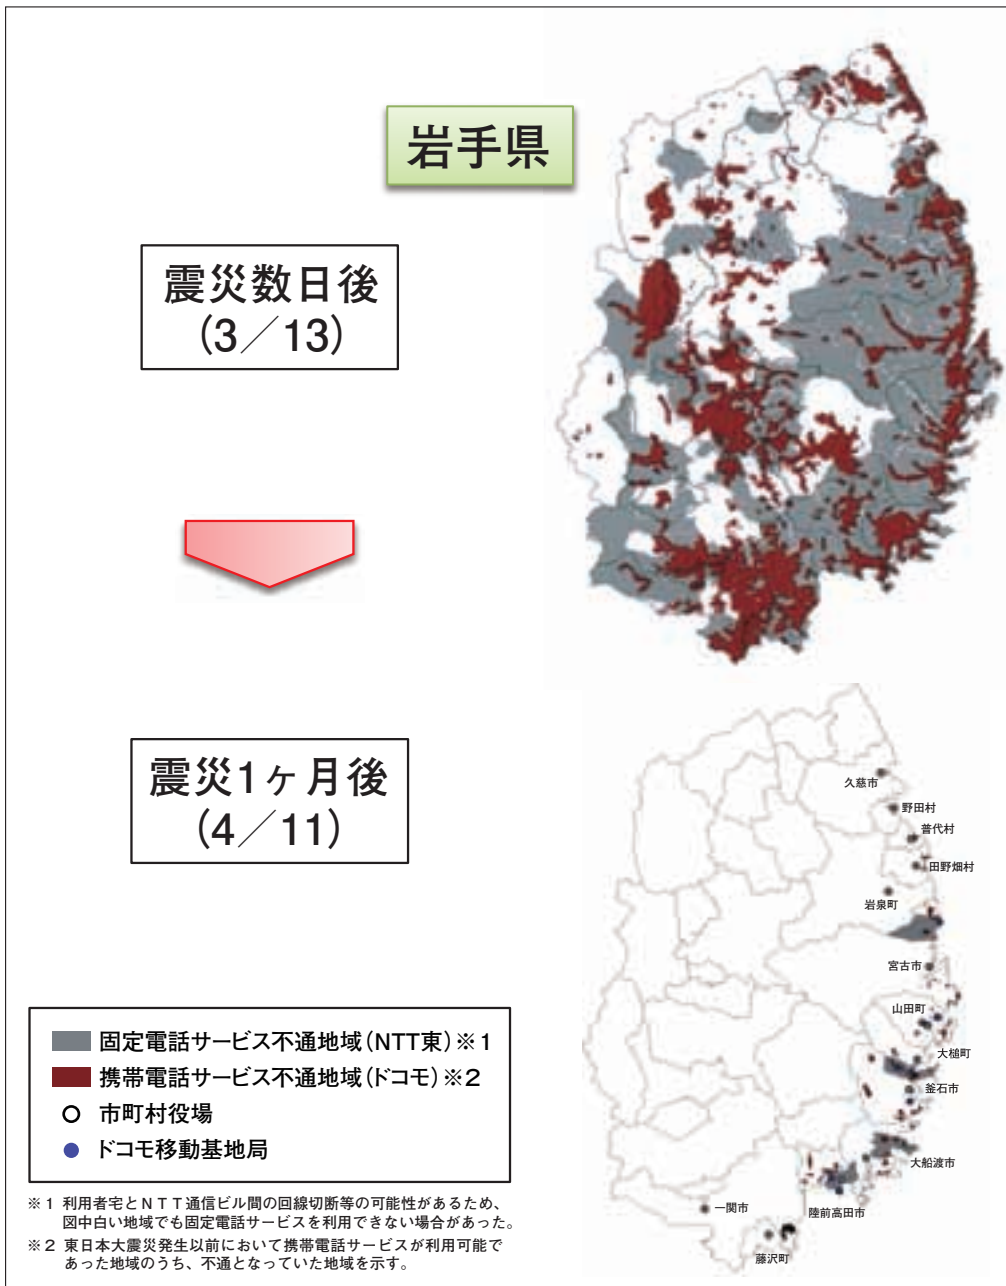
岩手県

震災数日後
(3／13)

震災1ヶ月後
(4／11)

固定電話サービス不通地域(NTT東)※1
携帯電話サービス不通地域(ドコモ)※2
市町村役場
ドコモ移動基地局

※1 利用者宅とNTT通信ビル間の回線切断等の可能性があるため、図中白い地域でも固定電話サービスを利用できない場合があった。
※2 東日本大震災発生以前において携帯電話サービスが利用可能であった地域のうち、不通となっていた地域を示す。

久慈市
野田村
普代村
田野畑村
岩泉町
宮古市
山田町
大槌町
釜石市
大船渡市
陸前高田市
一関市
藤沢町